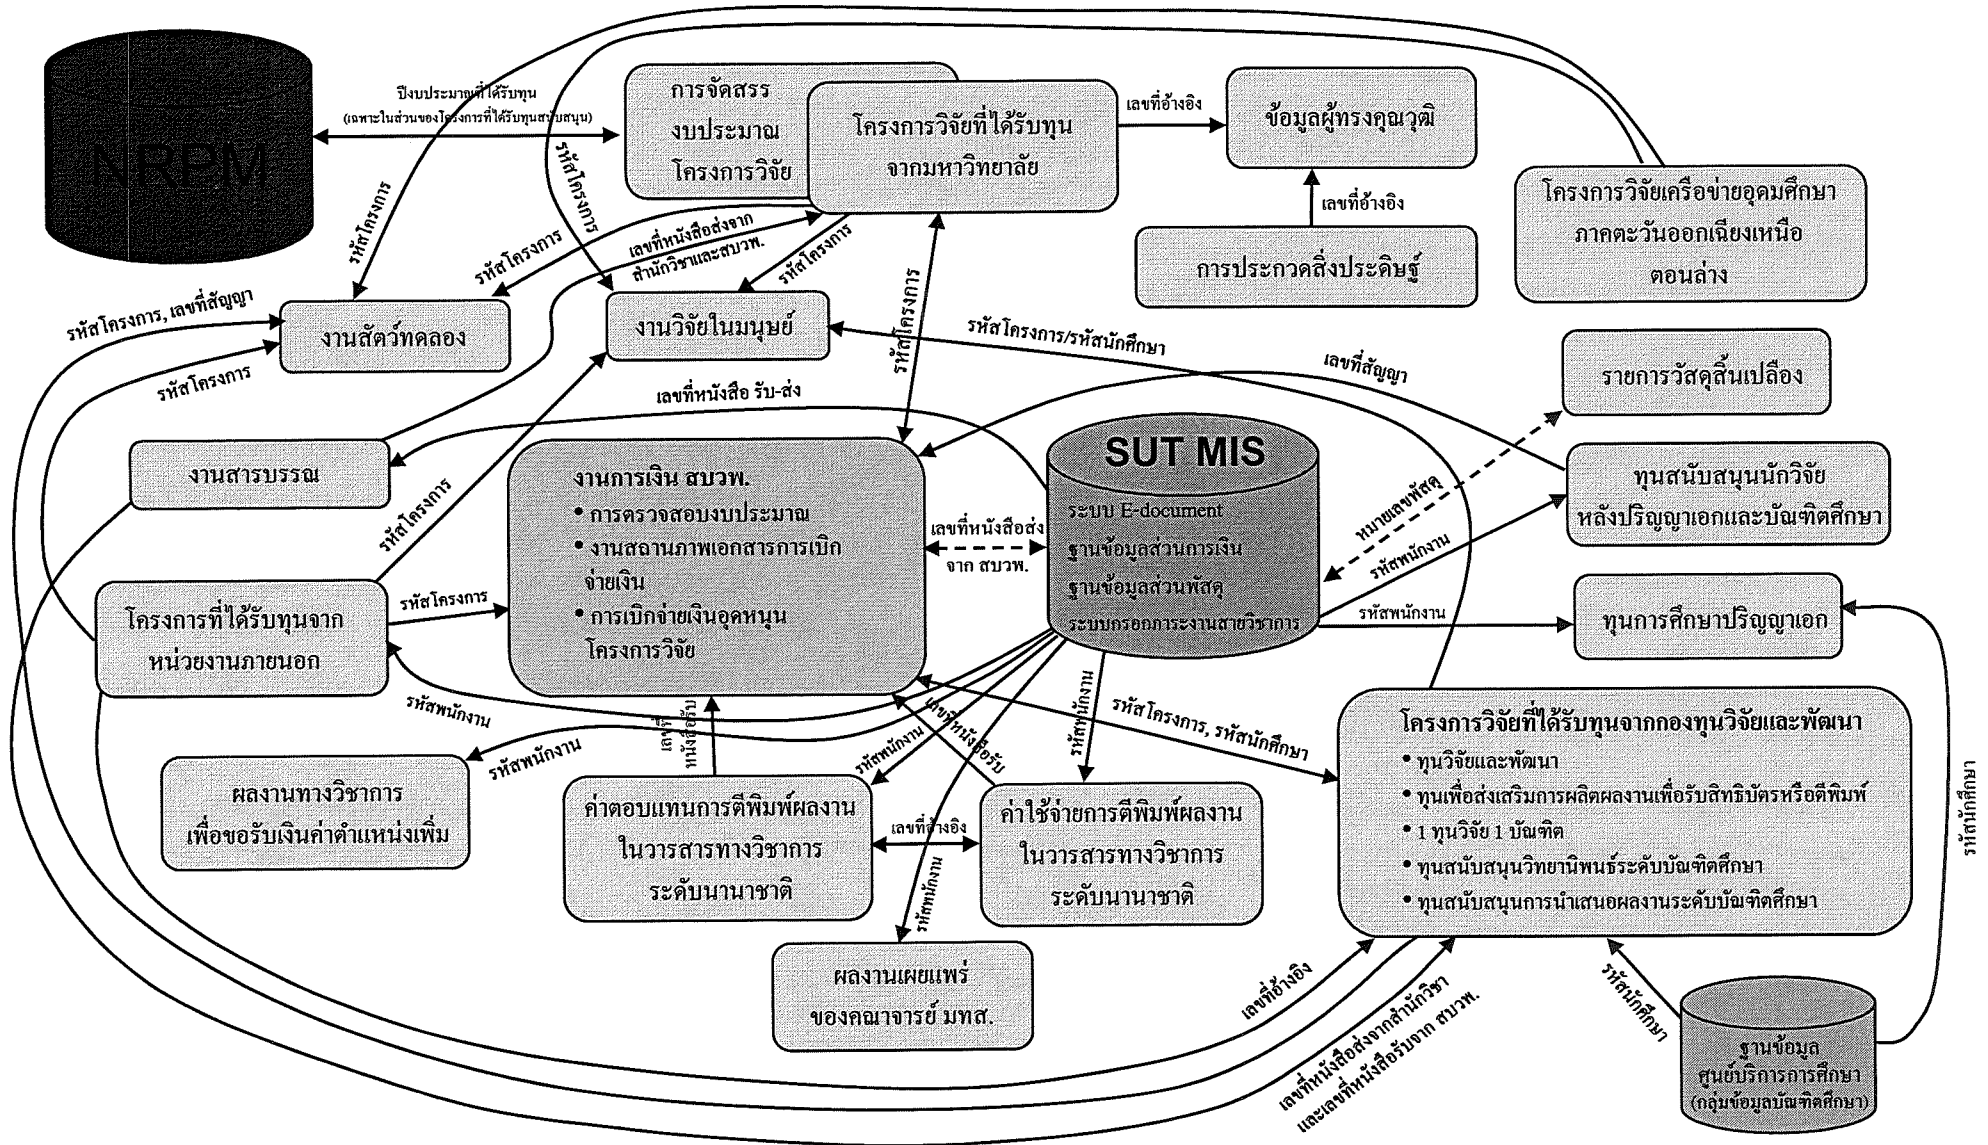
NRPM

ปีงบประมาณที่ได้รับทุน (เฉพาะในส่วนของโครงการที่ได้รับทุนสนับสนุน)

การจัดสรรงบประมาณโครงการวิจัย

โครงการวิจัยที่ได้รับทุนจากมหาวิทยาลัย

เลขที่อ้างอิง

ข้อมูลผู้ทรงคุณวุฒิ

เลขที่อ้างอิง

การประกวดสิ่งประดิษฐ์

โครงการวิจัยเครือข่ายอุดมศึกษาภาคตะวันออกเฉียงเหนือตอนล่าง

รหัสโครงการ

รหัสโครงการ

รหัสโครงการ

เลขที่หนังสือส่งจากสำนักวิชาและสบวพ.

รหัสโครงการ

รหัสโครงการ

รหัสโครงการ, เลขที่สัญญา

งานสัตว์ทดลอง

งานวิจัยในมนุษย์

รหัสโครงการ/รหัสนักศึกษา

เลขที่สัญญา

รายการวัสดุสิ้นเปลือง

รหัสโครงการ

เลขที่หนังสือ รับ-ส่ง

งานสารบรรณ

งานการเงิน สบวพ.
• การตรวจสอบงบประมาณ
• งานสถานภาพเอกสารการเบิกจ่ายเงิน
• การเบิกจ่ายเงินอุดหนุนโครงการวิจัย

SUT MIS
ระบบ E-document
ฐานข้อมูลส่วนการเงิน
ฐานข้อมูลส่วนพัสดุ
ระบบกรอกภาระงานสายวิชาการ

ทุนสนับสนุนนักวิจัยหลังปริญญาเอกและบัณฑิตศึกษา

หมายเลขพัสดุ

รหัสพนักงาน

รหัสพนักงาน

ทุนการศึกษาปริญญาเอก

รหัสโครงการ

เลขที่หนังสือส่งจาก สบวพ.

รหัสโครงการ

โครงการที่ได้รับทุนจากหน่วยงานภายนอก

รหัสพนักงาน

รหัสพนักงาน

ผลงานทางวิชาการเพื่อขอรับเงินค่าตำแหน่งเพิ่ม

เลขที่หนังสือรับ

รหัสพนักงาน

เลขที่หนังสือรับ

รหัสพนักงาน

รหัสโครงการ, รหัสนักศึกษา

โครงการวิจัยที่ได้รับทุนจากกองทุนวิจัยและพัฒนา
• ทุนวิจัยและพัฒนา
• ทุนเพื่อส่งเสริมการผลิตผลงานเพื่อรับสิทธิบัตรหรือตีพิมพ์
• 1 ทุนวิจัย 1 บัณฑิต
• ทุนสนับสนุนวิทยานิพนธ์ระดับบัณฑิตศึกษา
• ทุนสนับสนุนการนำเสนอผลงานระดับบัณฑิตศึกษา

ค่าตอบแทนการตีพิมพ์ผลงานในวารสารทางวิชาการระดับนานาชาติ

เลขที่อ้างอิง

ค่าใช้จ่ายการตีพิมพ์ผลงานในวารสารทางวิชาการระดับนานาชาติ

รหัสพนักงาน

ผลงานเผยแพร่ของคณาจารย์ มทส.

เลขที่อ้างอิง

เลขที่หนังสือส่งจากสำนักวิชาและเลขที่หนังสือรับจาก สบวพ.

รหัสนักศึกษา

รหัสนักศึกษา

ฐานข้อมูลศูนย์บริการการศึกษา (กลุ่มข้อมูลบัณฑิตศึกษา)